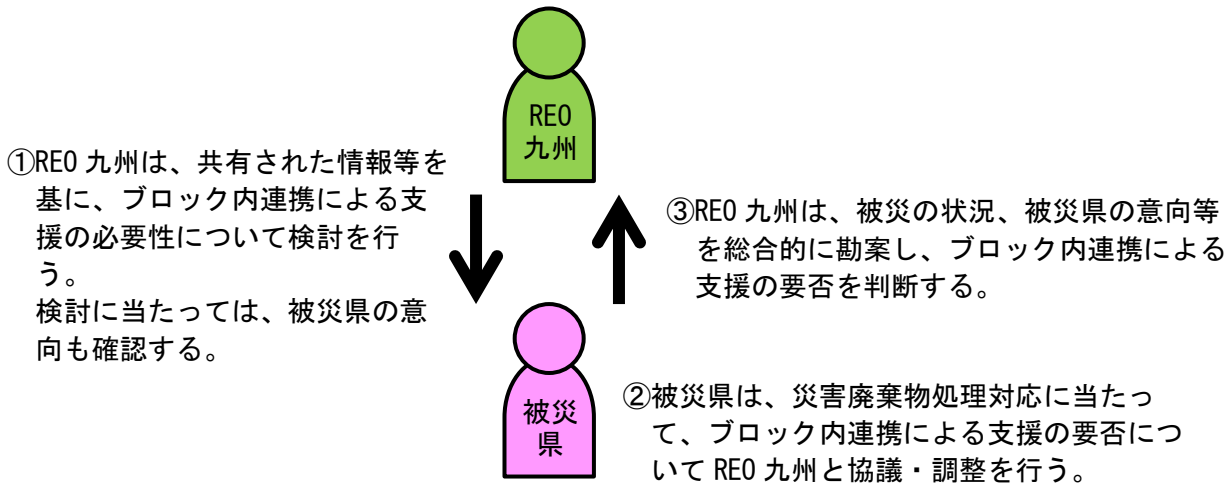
REO
九州

①REO 九州は、共有された情報等を基に、ブロック内連携による支援の必要性について検討を行う。
検討に当たっては、被災県の意向も確認する。

③REO 九州は、被災の状況、被災県の意向等を総合的に勘案し、ブロック内連携による支援の要否を判断する。

被災
県

②被災県は、災害廃棄物処理対応に当たって、ブロック内連携による支援の要否について REO 九州と協議・調整を行う。